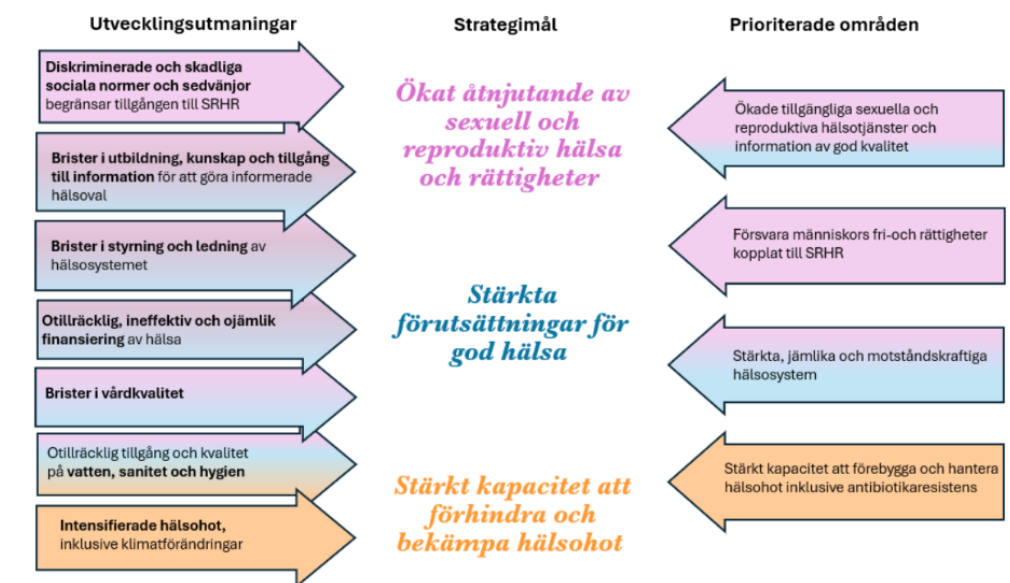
Utvecklingsutmaningar

Diskriminerade och skadliga sociala normer och sedvänjor begränsar tillgången till SRHR

Brister i utbildning, kunskap och tillgång till information för att göra informerade hälsoval

Brister i styrning och ledning av hälsosystemet

Otillräcklig, ineffektiv och ojämlik finansiering av hälsa

Brister i vårdkvalitet

Otillräcklig tillgång och kvalitet på vatten, sanitet och hygien

Intensifierade hälsohot, inklusive klimatförändringar

Strategimål

Ökat åtnjutande av sexuell och reproduktiv hälsa och rättigheter

Stärkta förutsättningar för god hälsa

Stärkt kapacitet att förhindra och bekämpa hälsohot

Prioriterade områden

Ökade tillgängliga sexuella och reproduktiva hälsotjänster och information av god kvalitet

Försvara människors fri-och rättigheter kopplat till SRHR

Stärkta, jämlika och motståndskraftiga hälsosystem

Stärkt kapacitet att förebygga och hantera hälsohot inklusive antibiotikaresistens